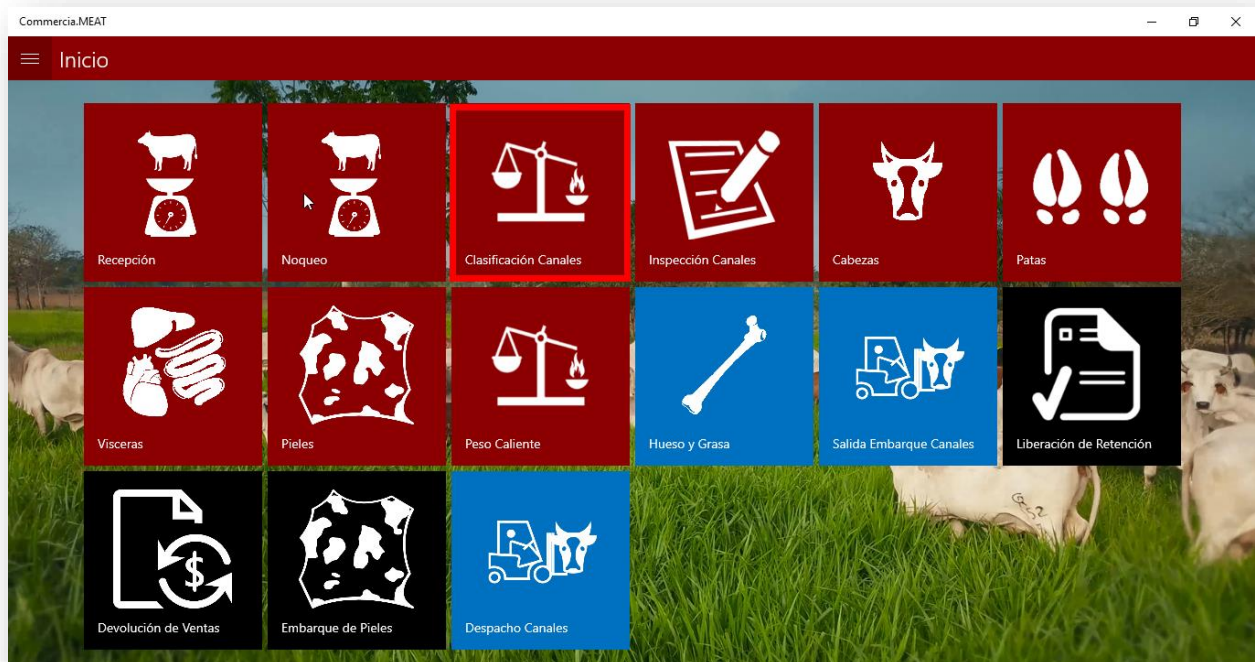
Commercia.MEAT

Inicio

Recepción

Noqueo

Clasificación Canales

Inspección Canales

Cabezas

Patas

Visceras

Pieles

Peso Caliente

Hueso y Grasa

Salida Embarque Canales

Liberación de Retención

Devolución de Ventas

Embarque de Pieles

Despacho Canales